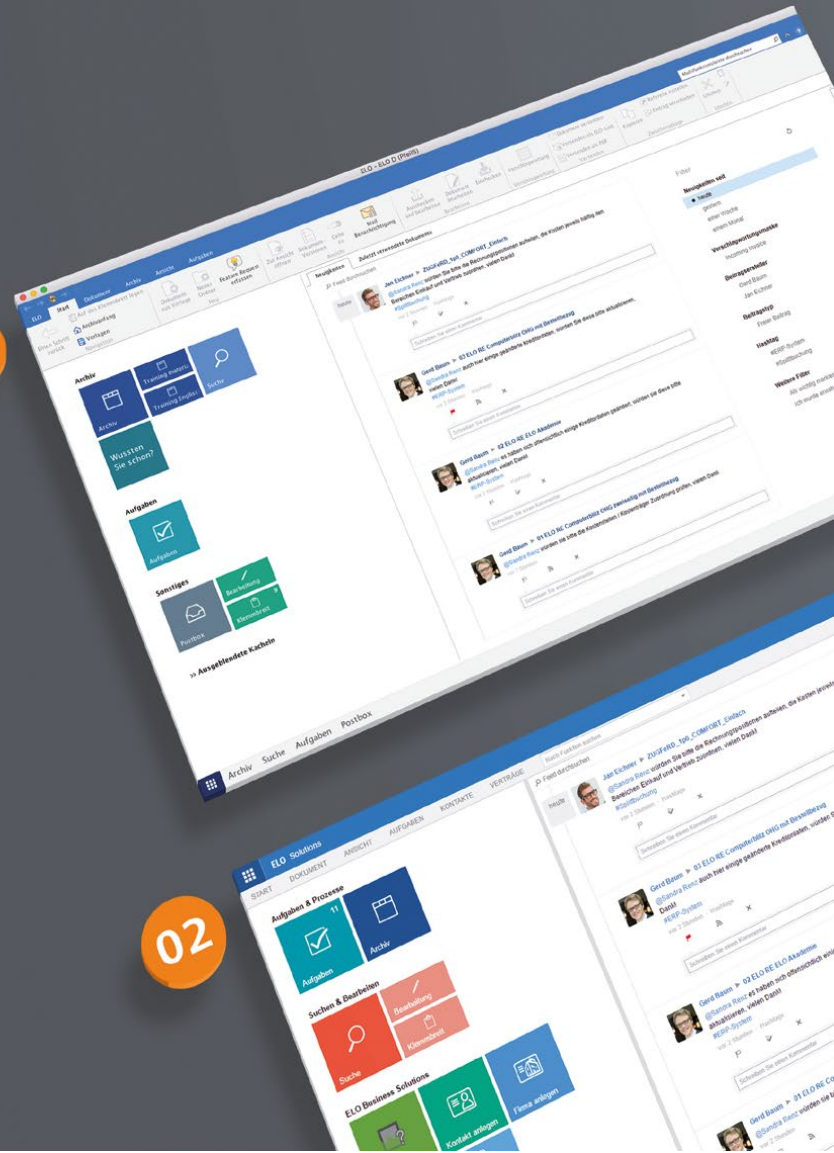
ELO - ELO D (Profil)

ELO Start Dokument Archiv Ansicht Aufgaben

Neue Besprechung

Neuigkeiten Zuletzt verwendete Dokumente

Feed durchsuchen

heute

Jan Eichner ▸ ZUGFeRD_fb5_COMFORT_Einfach
@Sandra Renz würden Sie bitte die Rechnungspositionen aufteilen, die Kosten jeweils hälftig den Bereichen Einkauf und Vertrieb zuordnen, vielen Dank!
#Splitbuchung

Schreiben Sie einen Kommentar

Gerd Baum ▸ 03 ELO RE Computerblitz OHG mit Bestellbezug
@Sandra Renz auch hier einige geänderte Kreditordaten, würden Sie diese bitte aktualisieren, vielen Dank!
#ERP-System

Schreiben Sie einen Kommentar

Gerd Baum ▸ 02 ELO RE ELO Akademie
@Sandra Renz es haben sich offensichtlich einige Kreditordaten geändert, würden Sie diese bitte aktualisieren, vielen Dank!
#ERP-System

Schreiben Sie einen Kommentar

Gerd Baum ▸ 01 ELO RE Computerblitz OHG Bestellbezug
@Sandra Renz würden Sie bitte die Kostenstellen / Kostenträger Zuordnung prüfen, vielen Dank

Schreiben Sie einen Kommentar

Filter
Neuigkeiten seit
heute
gestern
einer Woche
einem Monat
Verschlagwortungsmaske
Incoming Invoice
Beitragsersteller
Gerd Baum
Jan Eichner
Beitragstyp
Freier Beitrag
Hashtag
#ERP-System
#Splitbuchung
Weitere Filter

Archiv
Archiv
Training markets
Training English
Suche
Wussten Sie schon?

Aufgaben
Aufgaben

Sonstiges
Postbox
Bearbeitung
Klemmbrett

» Ausgeblendete Kacheln

Archiv Suche Aufgaben Postbox

02

ELO Solutions
START DOKUMENT ANSICHT AUFGABEN KONTAKTE VERTRÄGE

Aufgaben & Prozesse
Aufgaben
Archiv

Suchen & Bearbeiten
Suche
Bearbeitung
Klemmbrett

ELO Business Solutions
Kontakt anlegen
Firma anlegen

Feed durchsuchen
heute

Jan Eichner ▸ ZUGFeRD_fb5_COMFORT_Einfach
@Sandra Renz würden Sie bitte die Rechnungspositionen aufteilen, die Kosten jeweils Bereichen Einkauf und Vertrieb zuordnen, vielen Dank!
#Splitbuchung

Gerd Baum ▸ 03 ELO RE Computerblitz OHG mit Bestellbezug
@Sandra Renz auch hier einige geänderte Kreditordaten, würden Si
Dank!
#ERP-System

Gerd Baum ▸ 02 ELO RE ELO Akademie
@Sandra Renz es haben sich offensichtlich einig
aktualisieren, vielen Dank!
#ERP-System

Gerd Baum ▸ 01 ELO RE Co
@Sandra Renz würden Sie b